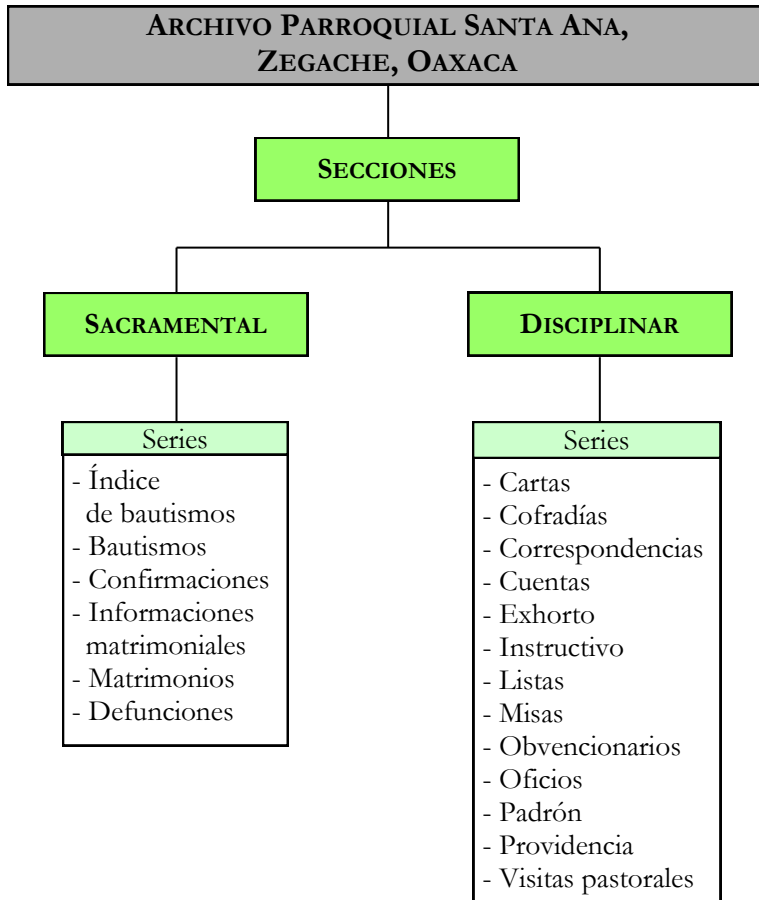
ARCHIVO PARROQUIAL SANTA ANA, ZEGACHE, OAXACA

SECCIONES

SACRAMENTAL

DISCIPLINAR

Series
- Índice de bautismos
- Bautismos
- Confirmaciones
- Informaciones matrimoniales
- Matrimonios
- Defunciones

Series
- Cartas
- Cofradías
- Correspondencias
- Cuentas
- Exhorto
- Instructivo
- Listas
- Misas
- Obvencionarios
- Oficios
- Padrón
- Providencia
- Visitas pastorales